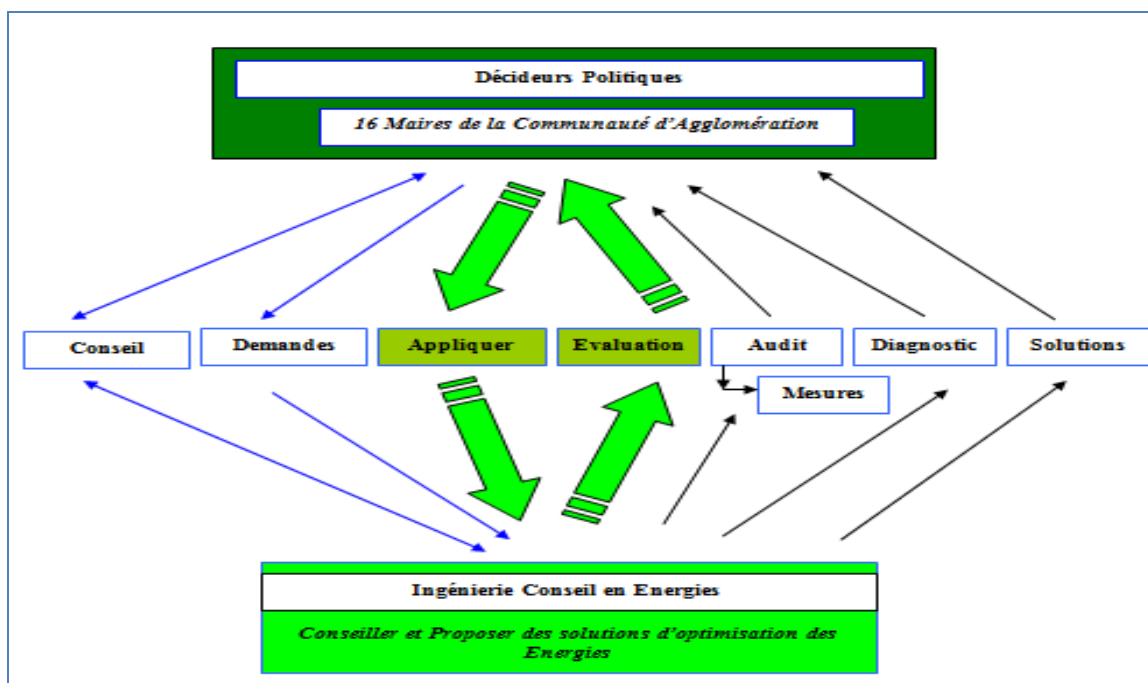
Décideurs Politiques

16 Maires de la Communauté d'Agglomération

Conseil

Demandes

Appliquer

Evaluation

Audit

Diagnostic

Solutions

Mesures

Ingénierie Conseil en Energies

Conseiller et Proposer des solutions d'optimisation des Energies